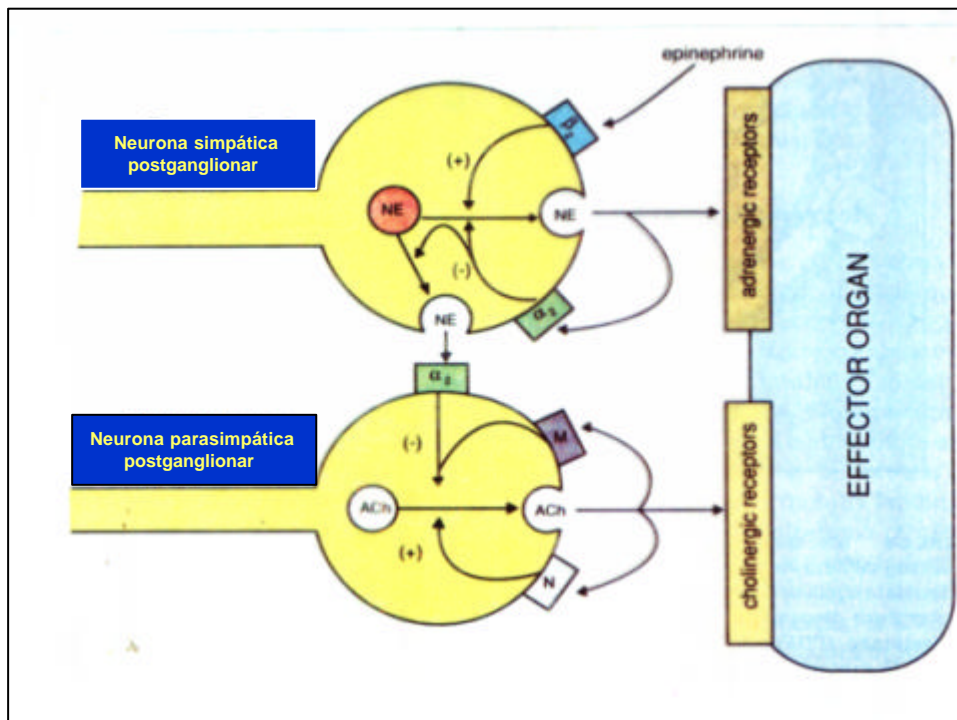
epinephrine

Neurona simpática postganglionar

$\beta_2$

(+)

NE

NE

(-)

$\alpha_2$

NE

adrenergic receptors

EFFECTOR ORGAN

$\alpha_2$

Neurona parasimpática postganglionar

(-)

M

ACh

ACh

(+)

N

cholinergic receptors